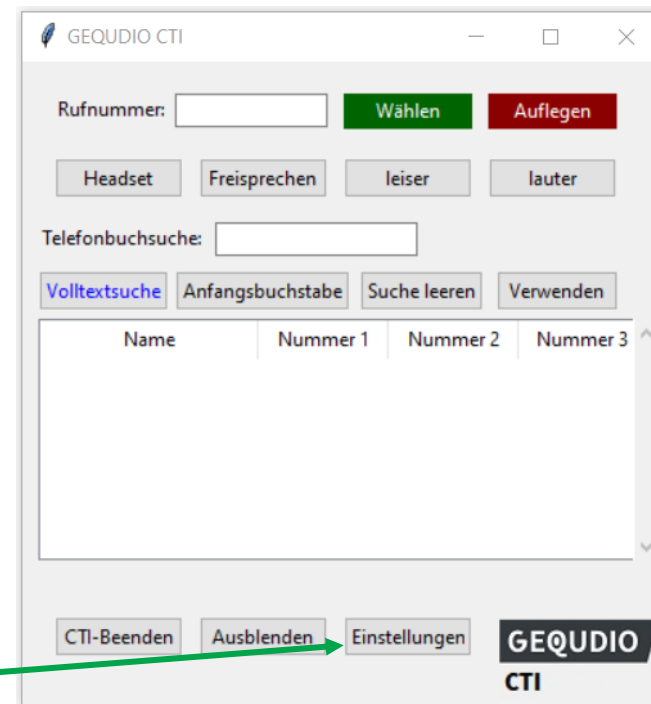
GEQUDIO CTI

Rufnummer: Wählen Auflegen

Headset Freisprechen leiser lauter

Telefonbuchsuche:

Volltextsuche Anfangsbuchstabe Suche leeren Verwenden

| Name | Nummer 1 | Nummer 2 | Nummer 3 |
|---|---|---|---|

CTI-Beenden Ausblenden Einstellungen

GEQUDIO
CTI